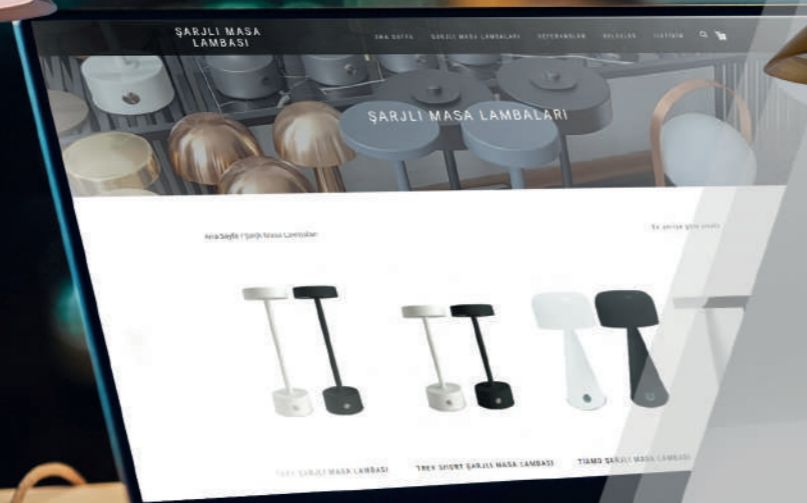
ŞARJLI MASA LAMBASI

ANA SAYFA   ŞARJLI MASA LAMBALARI   REFERANSLAR   BELGELER   İLETİŞİM

ŞARJLI MASA LAMBALARI

Ana Sayfa / Şarjlı Masa Lambaları

En yeniye göre sırala

TREY ŞARJLI MASA LAMBASI

TREY SHORT ŞARJLI MASA LAMBASI

TIAMO ŞARJLI MASA LAMBASI